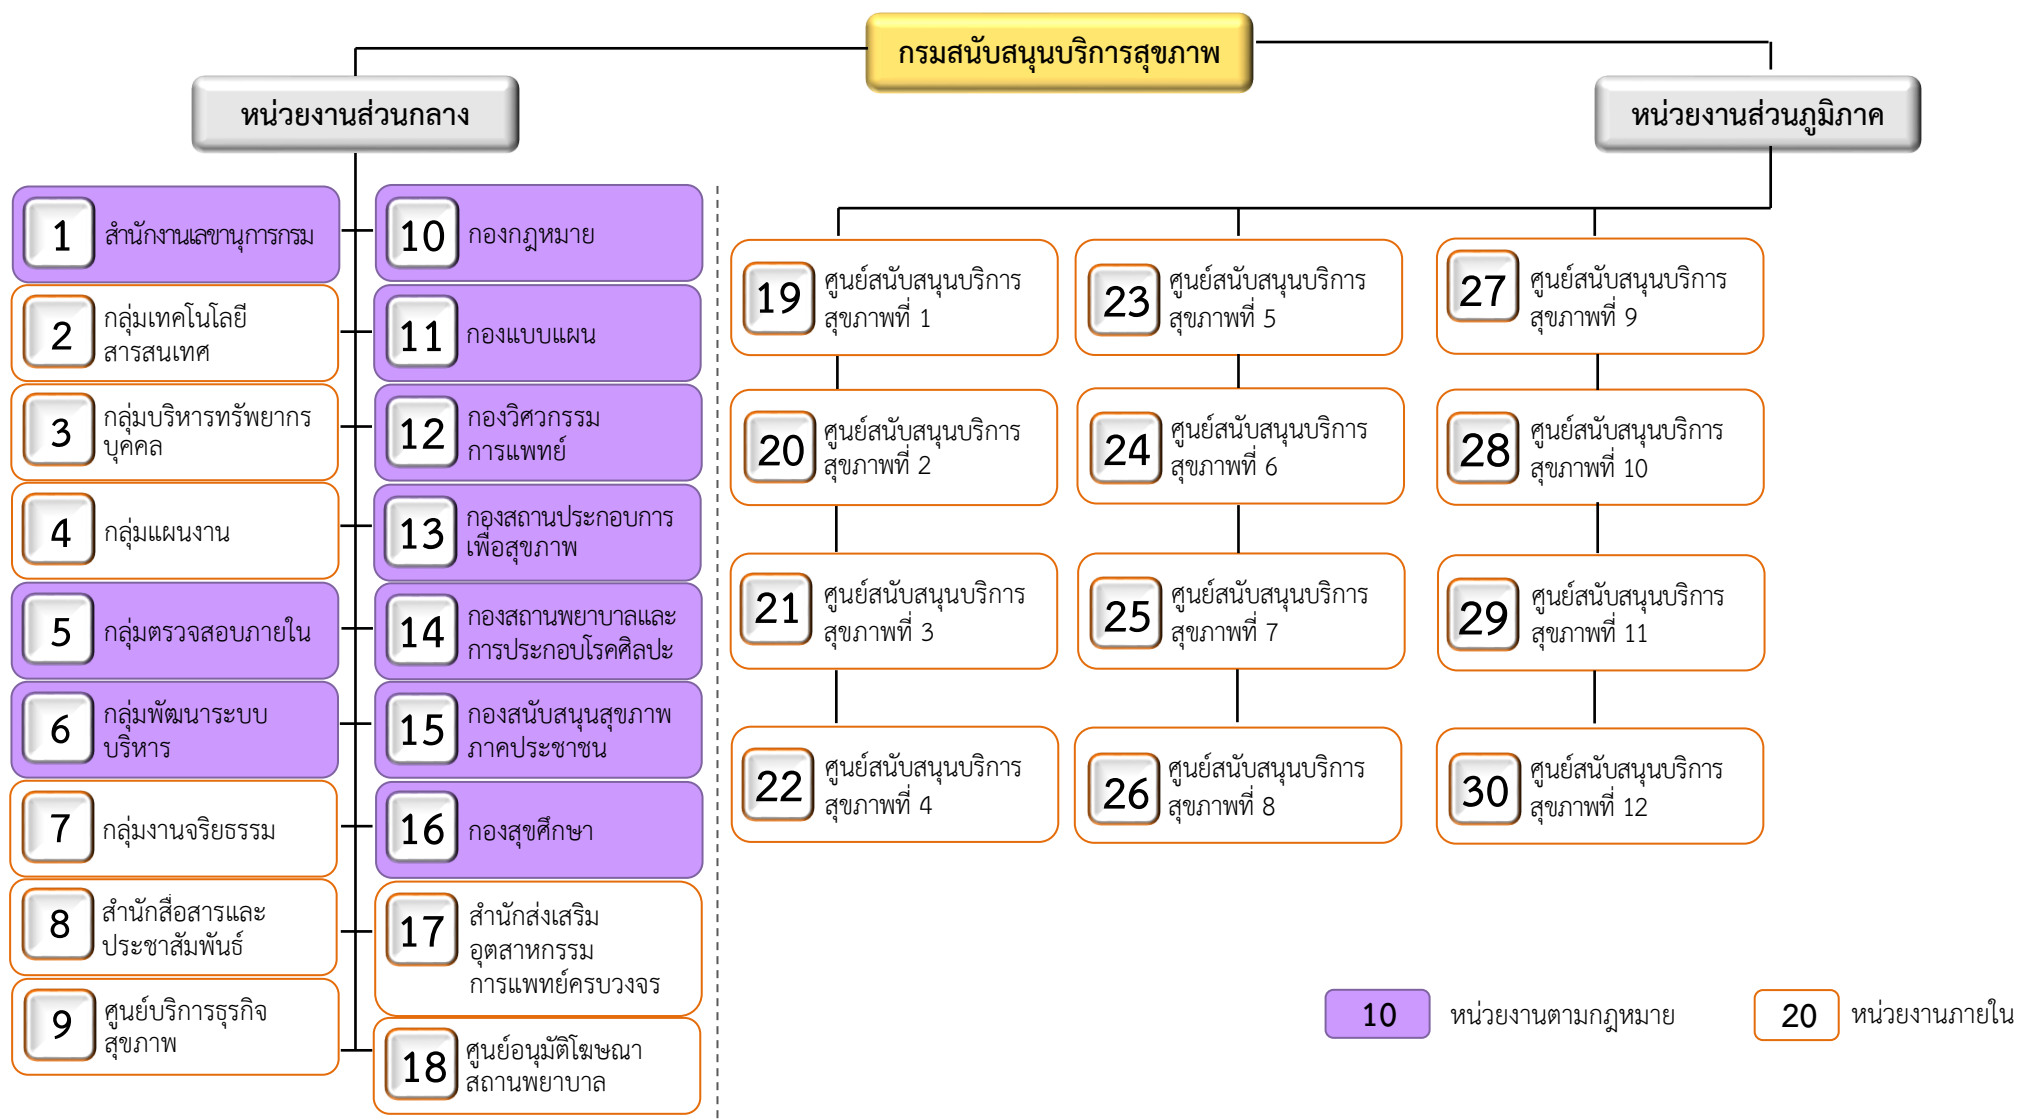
กรมสนับสนุนบริการสุขภาพ

หน่วยงานส่วนกลาง

หน่วยงานส่วนภูมิภาค

1 สำนักงานเลขานุการกรม

2 กลุ่มเทคโนโลยีสารสนเทศ

3 กลุ่มบริหารทรัพยากรบุคคล

4 กลุ่มแผนงาน

5 กลุ่มตรวจสอบภายใน

6 กลุ่มพัฒนาระบบบริหาร

7 กลุ่มงานจริยธรรม

8 สำนักสื่อสารและประชาสัมพันธ์

9 ศูนย์บริการธุรกิจสุขภาพ

10 กองกฎหมาย

11 กองแบบแผน

12 กองวิศวกรรมการแพทย์

13 กองสถานประกอบการเพื่อสุขภาพ

14 กองสถานพยาบาลและการประกอบโรคศิลปะ

15 กองสนับสนุนสุขภาพภาคประชาชน

16 กองสุขศึกษา

17 สำนักส่งเสริมอุตสาหกรรมการแพทย์ครบวงจร

18 ศูนย์อนุมัติโฆษณาสถานพยาบาล

19 ศูนย์สนับสนุนบริการสุขภาพที่ 1

20 ศูนย์สนับสนุนบริการสุขภาพที่ 2

21 ศูนย์สนับสนุนบริการสุขภาพที่ 3

22 ศูนย์สนับสนุนบริการสุขภาพที่ 4

23 ศูนย์สนับสนุนบริการสุขภาพที่ 5

24 ศูนย์สนับสนุนบริการสุขภาพที่ 6

25 ศูนย์สนับสนุนบริการสุขภาพที่ 7

26 ศูนย์สนับสนุนบริการสุขภาพที่ 8

27 ศูนย์สนับสนุนบริการสุขภาพที่ 9

28 ศูนย์สนับสนุนบริการสุขภาพที่ 10

29 ศูนย์สนับสนุนบริการสุขภาพที่ 11

30 ศูนย์สนับสนุนบริการสุขภาพที่ 12

10 หน่วยงานตามกฎหมาย

20 หน่วยงานภายใน